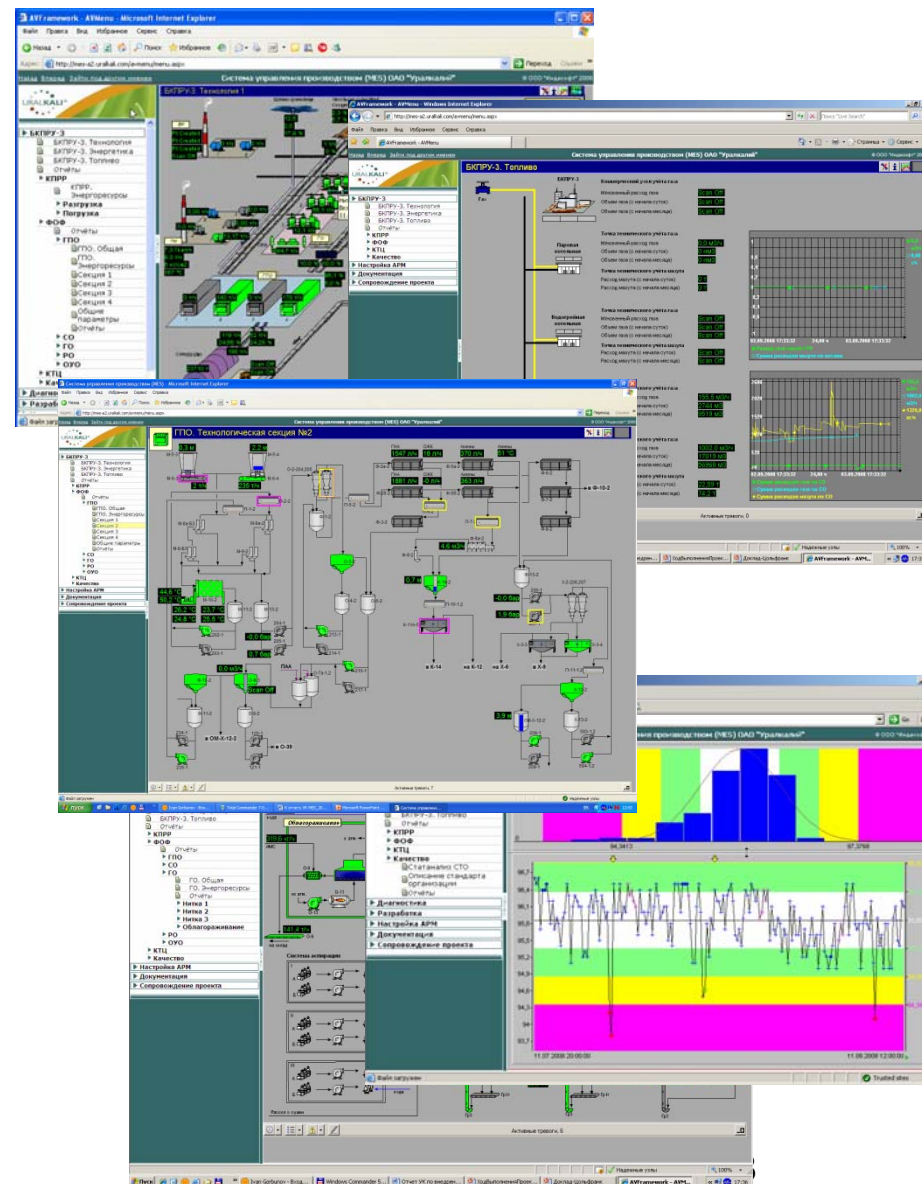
AVFramework - AVMenu - Microsoft Internet Explorer

Файл Правка Вид Избранное Сервис Справка

Назад Поиск Избранное

Адрес: http://mes-a2.uralkali.com/avmenu/menu.aspx

Переход Ссылки

Назад Вперед Зайти под другим именем

Система управления производством (MES) ОАО "Уралкалий"

URALKALI

БКПРУ-3. Технология 1

БКПРУ-3
БКПРУ-3. Технология
БКПРУ-3. Энергетика
БКПРУ-3. Топливо
Отчёты
КППР
КППР. Энергоресурсы
Разгрузка
Погрузка
ФОФ
Отчёты
ГПО
ГПО. Общая
ГПО. Энергоресурсы
Секция 1
Секция 2
Секция 3
Секция 4
Общие параметры
Отчёты
СО
ГО
РО
ОУО
КТЦ

AVFramework - AVMenu - Windows Internet Explorer

http://mes-a2.uralkali.com/avmenu/menu.aspx

Файл Правка Вид Избранное Сервис Справка

Назад Вперед Зайти под другим именем

Система управления производством (MES) ОАО "Уралкалий"

БКПРУ-3. Топливо

БКПРУ-3
БКПРУ-3. Технология
БКПРУ-3. Энергетика
БКПРУ-3. Топливо
Отчёты
КППР
ФОФ
КТЦ
Качество
Настройка АРМ
Документация
Сопровождение проекта

Газ

БКПРУ-3

Коммерческий узел учета газа
Мгновенный расход газа Scan Off
Объем газа (с начала суток) Scan Off
Объем газа (с начала месяца) Scan Off

Точка технического учета газа
Мгновенный расход газа 0.0 м3/ч
Объем газа (с начала суток) 0 м3
Объем газа (с начала месяца) 0 м3

Паровая котельная

Точка технического учета мазута
Расход мазута (с начала суток)
Расход мазута (с начала месяца)

Водогрейная котельная

Точка технического учета газа
Мгновенный расход газа Scan Off
Объем газа (с начала суток) Scan Off
Объем газа (с начала месяца) Scan Off

Точка технического учета мазута
Расход мазута (с начала суток) Scan Off
Расход мазута (с начала месяца) Scan Off

155.5 м3/ч
2744 м3
9519 м3

5002.0 м3/ч
17019 м3
30765 м3
22.39 т
16.2 т

Сумма расхода мазута по котельным

Сумма расхода газа по СТО

Сумма расхода газа по СТО

Активные тревоги: 0

Надежные узлы 100%

Система управления производством (MES) ОАО "Уралкалий"

http://mes-a2.uralkali.com/avmenu/menu.aspx

Зайти под другим именем

ГПО. Технологическая секция №2

БКПРУ-3
БКПРУ-3. Технология
БКПРУ-3. Энергетика
БКПРУ-3. Топливо
Отчёты
КППР
ФОФ
Отчёты
ГПО
ГПО. Общая
ГПО. Энергоресурсы
Секция 1
Секция 2
Секция 3
Секция 4
Общие параметры
Отчёты
СО
ГО
РО
ОУО
КТЦ
Качество
Настройка АРМ
Документация
Сопровождение проекта

1547 л/ч
18 д/ч
370 л/ч
61 °С
1881 л/ч
-0 л/ч
363 л/ч

Ф-10-2
4.6 м3/ч
0.7 м
1.9 бар
-0.0 бар
на К-14
на К-12
на Х-6
на Х-9
0.0 м3/ч
Scan Off
3.9 м
на ОМ-Х-12-2
на О-39

44.6 °С
50.0 °С
26.2 °С
23.7 °С
24.8 °С
26.5 °С
-0.0 бар
0.7 бар

Активные тревоги: 7

Готово

Надежные узлы

пуск

Ivan Gorbunov

Total Commander

Microsoft PowerPoint

Система управления

Система управления производством (MES) ОАО "Уралкалий"

БКПРУ-3. Топливо
Отчёты
КППР
ФОФ
ГПО
СО
ГО
ГО. Общая
ГО. Энергоресурсы
Отчёты
Нитка 1
Нитка 2
Нитка 3
Облагораживание
РО
ОУО
КТЦ
Качество
Настройка АРМ
Документация
Сопровождение проекта

Облагораживание

319.8 т/ч

Система аспирации

141.4 т/ч

КППР
ФОФ
КТЦ
Качество
Статанализ СТО
Описание стандарта организации
Отчёты
Диагностика
Разработка
Настройка АРМ
Документация
Сопровождение проекта

94,3413
97,3788

96,7
96,6
96,4
96,3
96,2
96,1
96
95,9
95,8
95,7
95,6
95,5
95,4
95,3
95,2
95,1
95
94,9
94,8
94,7

11.07.2008 20:00:00
11.08.2008 12:00:00

Файл загружен

Trusted sites

Активные тревоги: 6

Надежные узлы 100%

Пуск

Ivan Gorbunov - Вхо...
Windows Commander 5...
Отчет УК по внедрен...
Доклад-Уральфакс
AVFramework - AVM...

17:36